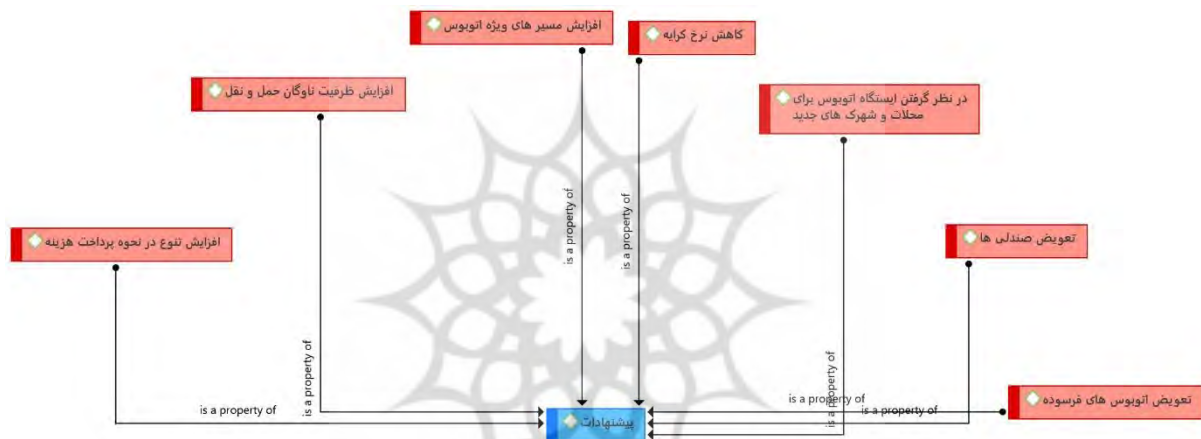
افزایش مسیر های ویژه اتوبوس

کاهش نرخ کرایه

افزایش ظرفیت ناوگان حمل و نقل

در نظر گرفتن ایستگاه اتوبوس برای محلات و شهرک های جدید

افزایش تنوع در نحوه پرداخت هزینه

تعویض صندلی ها

is a property of

is a property of

is a property of

is a property of

is a property of

is a property of

is a property of

is a property of

تعویض اتوبوس های فرسوده

پیشنهادات